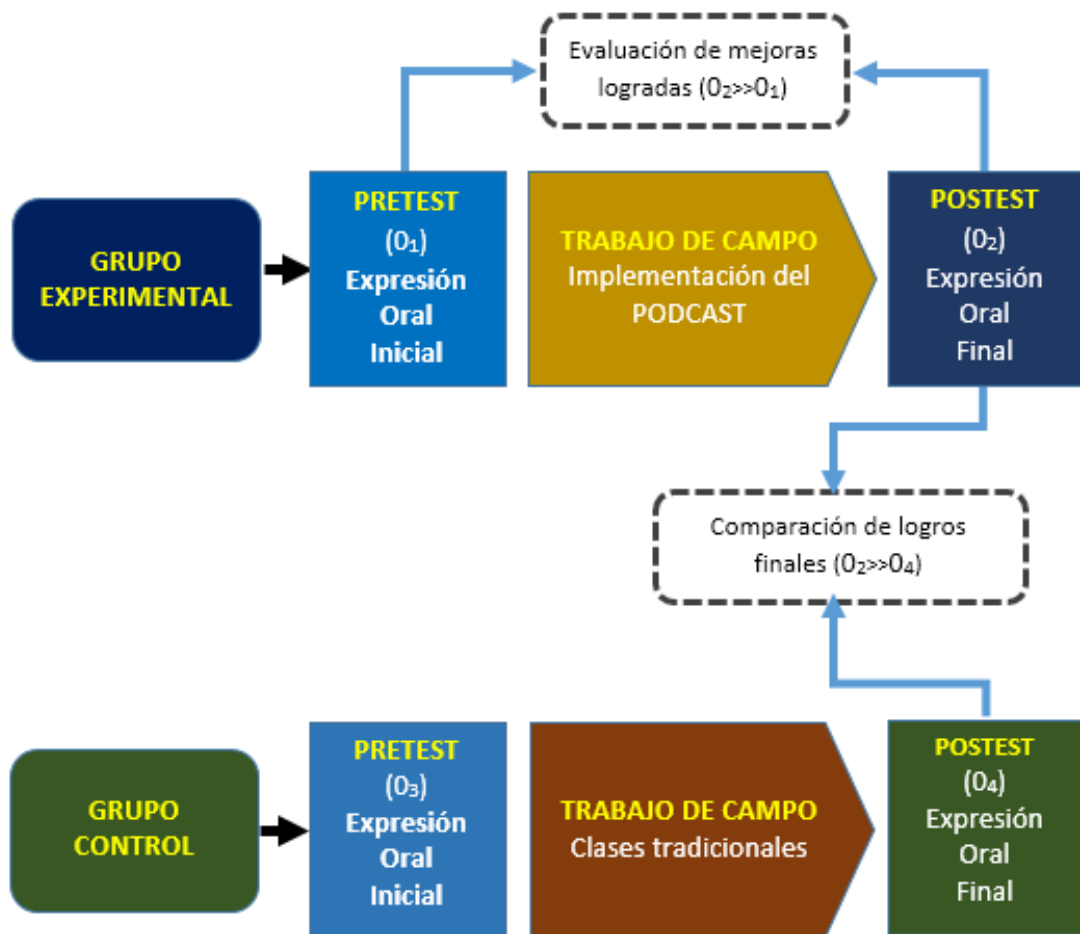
Evaluación de mejoras logradas ($0_2 >> 0_1$)

GRUPO EXPERIMENTAL

PRETEST
($0_1$)
Expresión Oral Inicial

TRABAJO DE CAMPO
Implementación del PODCAST

POSTEST
($0_2$)
Expresión Oral Final

Comparación de logros finales ($0_2 >> 0_4$)

GRUPO CONTROL

PRETEST
($0_3$)
Expresión Oral Inicial

TRABAJO DE CAMPO
Clases tradicionales

POSTEST
($0_4$)
Expresión Oral Final